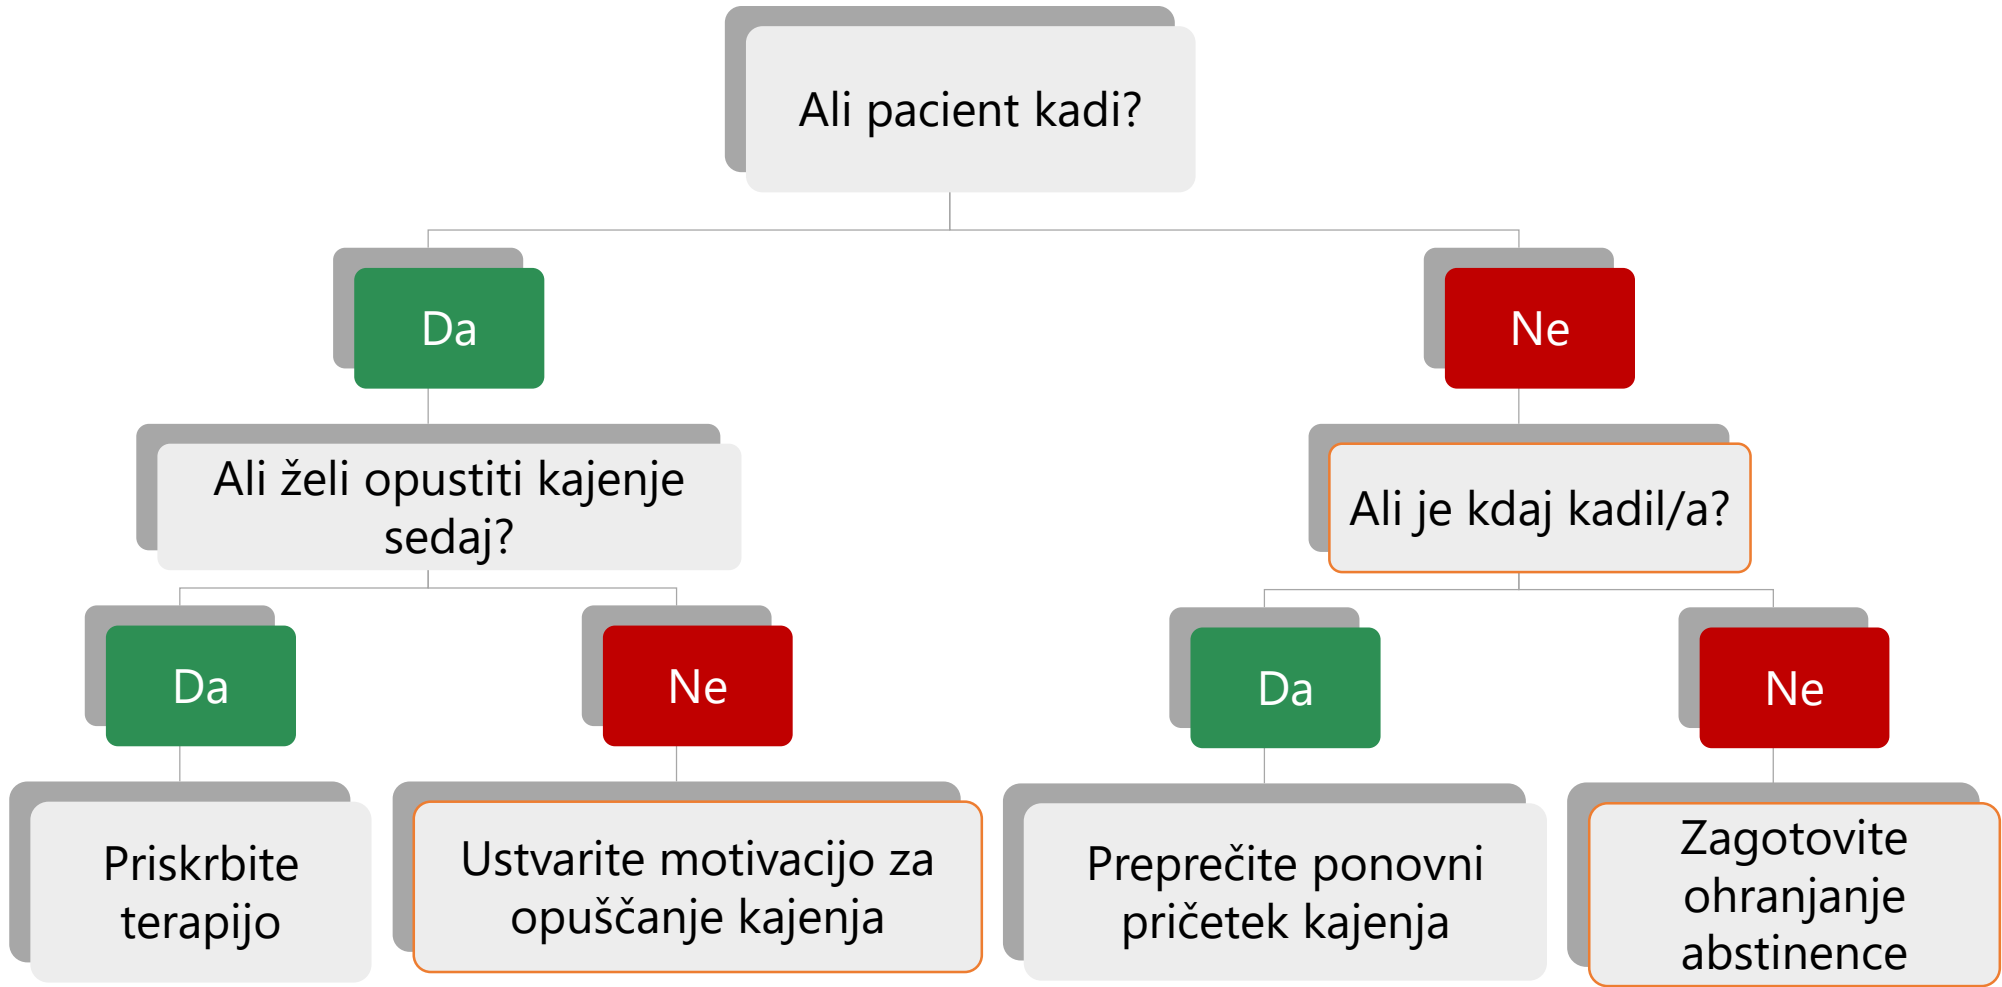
Ali pacient kadi?

Da

Ne

Ali želi opustiti kajenje sedaj?

Ali je kdaj kadil/a?

Da

Ne

Da

Ne

Priskrbite terapijo

Ustvarite motivacijo za opuščanje kajenja

Preprečite ponovni pričetek kajenja

Zagotovite ohranjanje abstinence